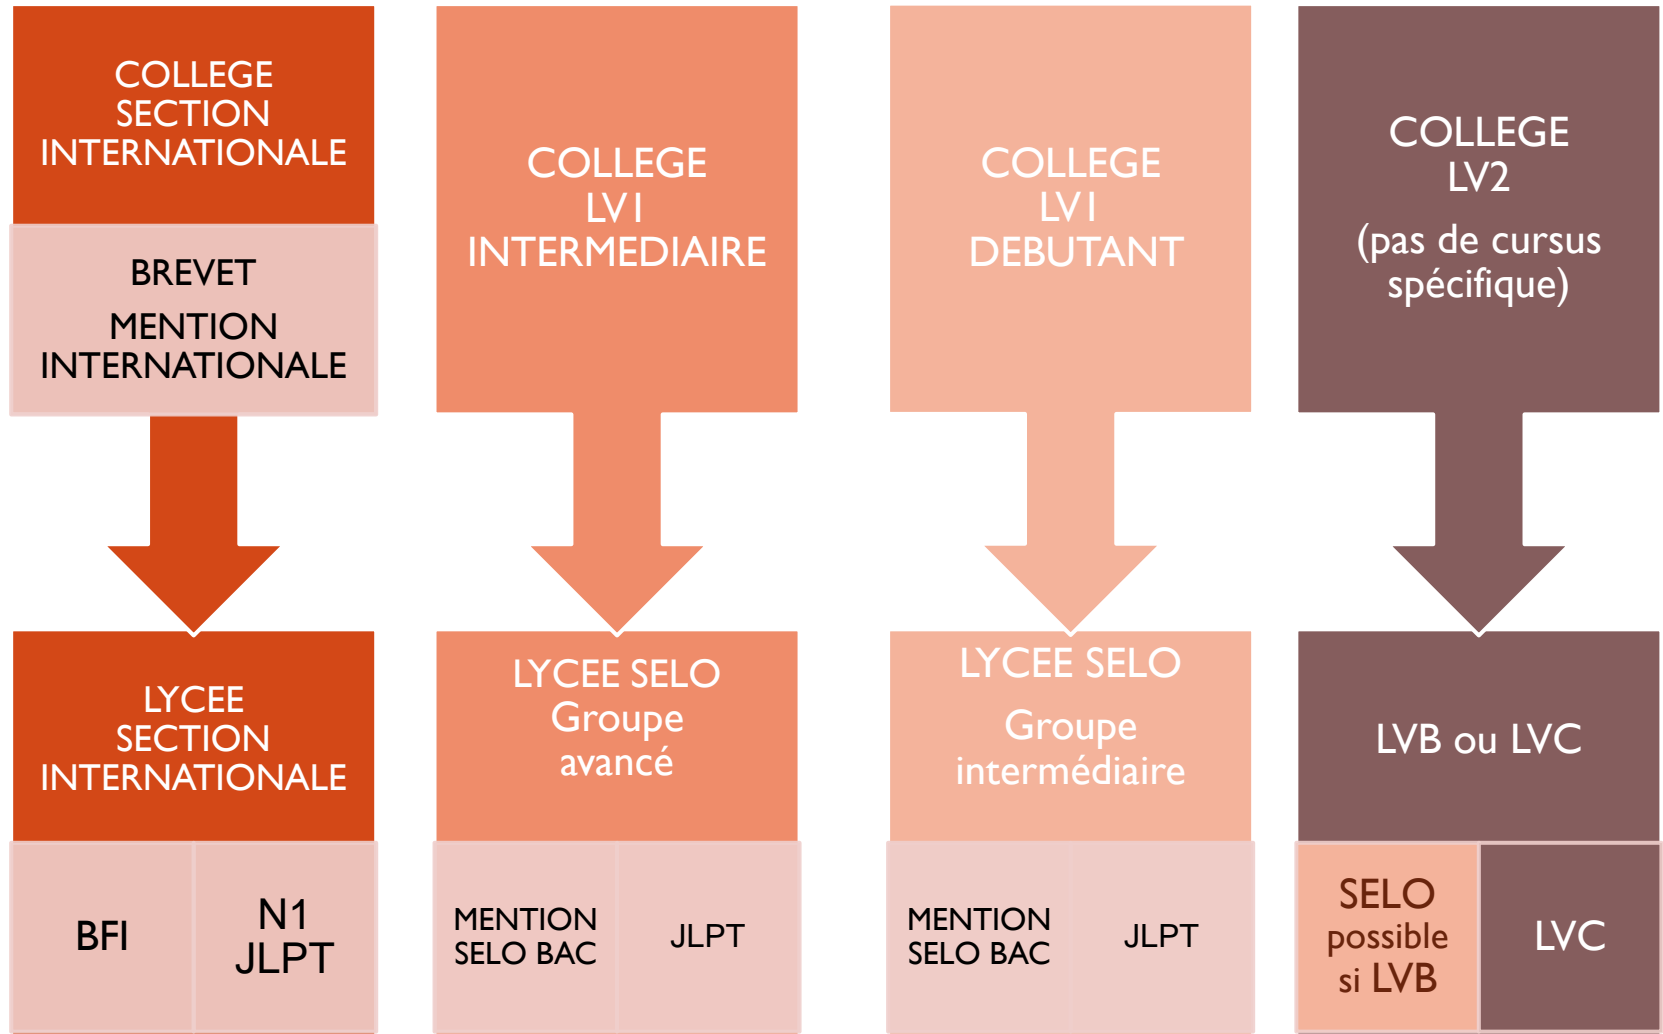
COLLEGE SECTION INTERNATIONALE

BREVET

MENTION INTERNATIONALE

LYCEE SECTION INTERNATIONALE

BFI

N1 JLPT

COLLEGE LV1 INTERMEDIAIRE

LYCEE SELO Groupe avancé

MENTION SELO BAC

JLPT

COLLEGE LV1 DEBUTANT

LYCEE SELO

Groupe intermédiaire

MENTION SELO BAC

JLPT

COLLEGE LV2

(pas de cursus spécifique)

LVB ou LVC

SELO possible si LVB

LVC